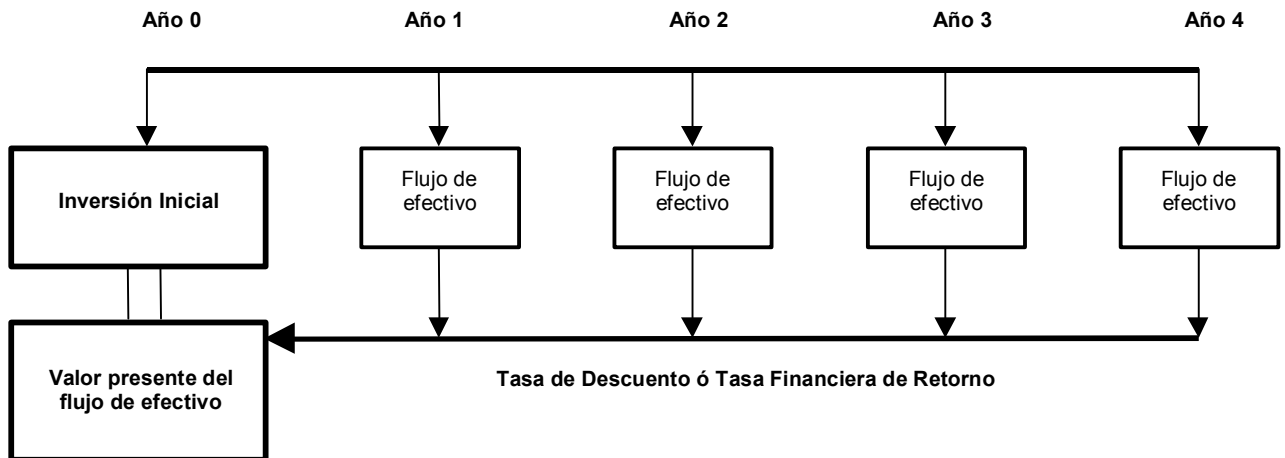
Año 0

Año 1

Año 2

Año 3

Año 4

Inversión Inicial

Flujo de efectivo

Flujo de efectivo

Flujo de efectivo

Flujo de efectivo

Valor presente del flujo de efectivo

Tasa de Descuento ó Tasa Financiera de Retorno